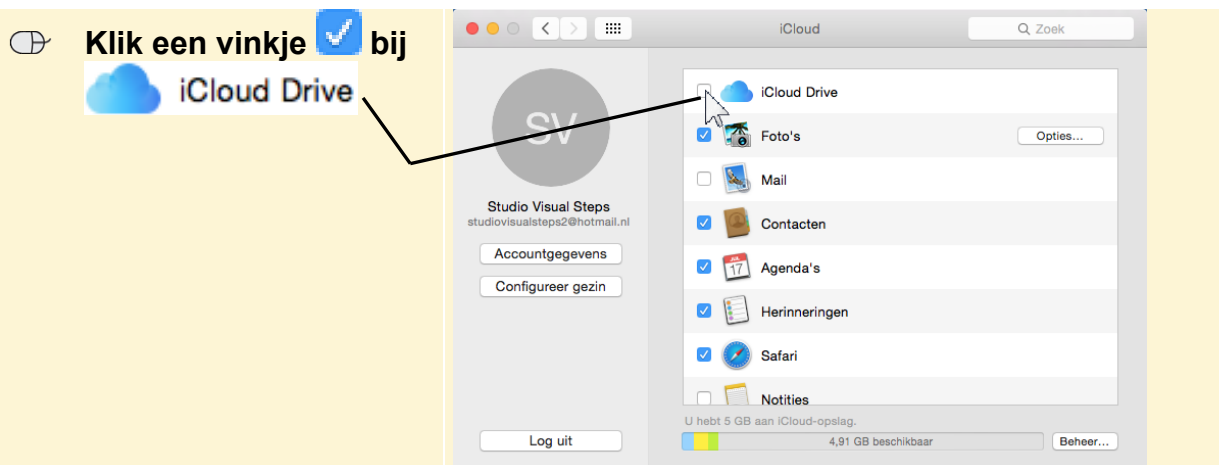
Klik een vinkje bij iCloud Drive

iCloud

Zoek

SV

Studio Visual Steps
studiovisualsteps2@hotmail.nl

Accountgegevens

Configureer gezin

Log uit

iCloud Drive

Foto's

Opties...

Mail

Contacten

JUL
17
Agenda's

Herinneringen

Safari

Notities

U hebt 5 GB aan iCloud-opslag.

4,91 GB beschikbaar

Beheer...